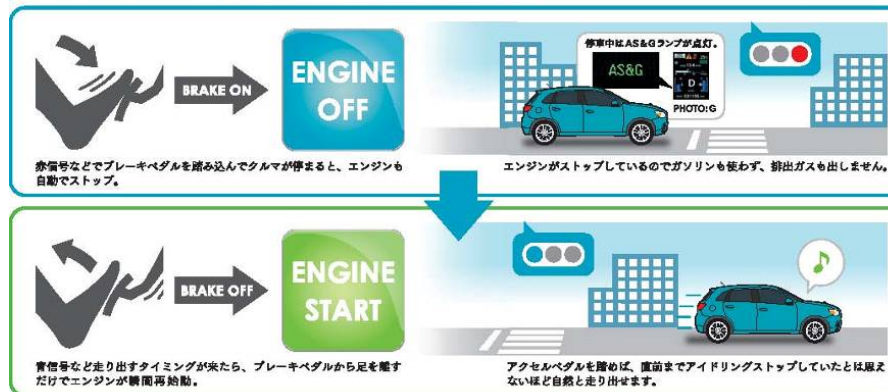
BRAKE ON

ENGINE OFF

停車中はAS&Gランプが点灯。

AS&G

D

PHOTO:G

赤信号などでブレーキペダルを踏み込んでクルマが停まると、エンジンも自動でストップ。

エンジンがストップしているのでガソリンも使わず、排出ガスも出しません。

BRAKE OFF

ENGINE START

青信号など走り出すタイミングが来たら、ブレーキペダルから足を離すだけでエンジンが瞬間再始動。

アクセルペダルを踏めば、直前までアイドリングストップしていたとは思えないほど自然と走り出せます。